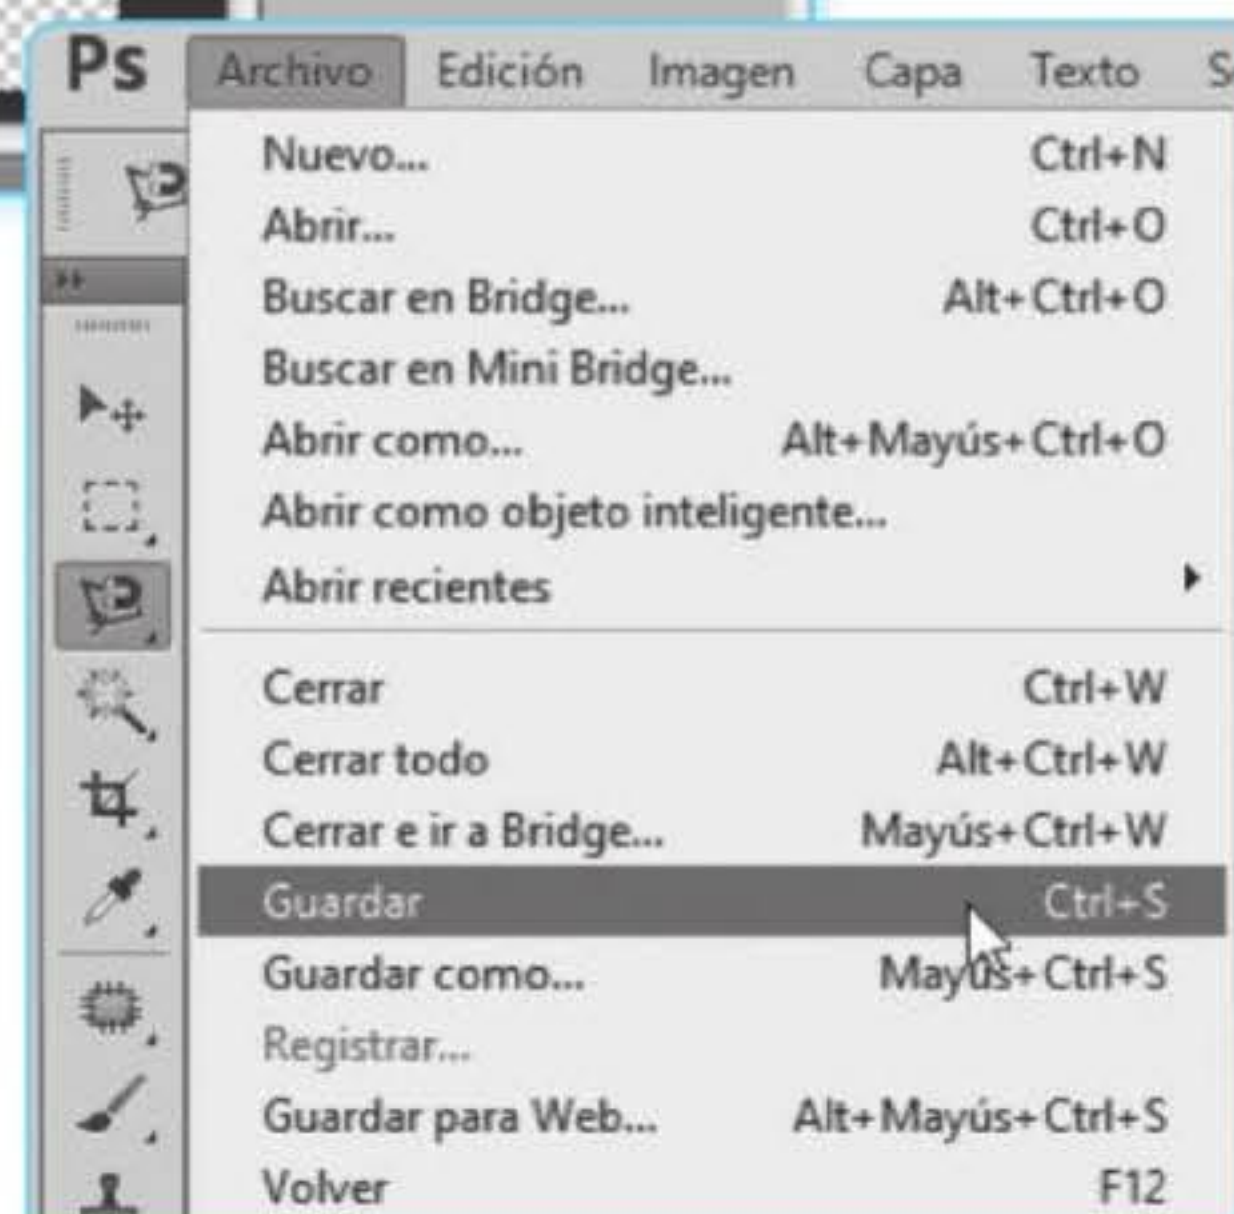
Ps Archivo Edición Imagen Capa Texto S

Nuevo... Ctrl+N
Abrir... Ctrl+O
Buscar en Bridge... Alt+Ctrl+O
Buscar en Mini Bridge...
Abrir como... Alt+Mayús+Ctrl+O
Abrir como objeto inteligente...
Abrir recientes

Cerrar Ctrl+W
Cerrar todo Alt+Ctrl+W
Cerrar e ir a Bridge... Mayús+Ctrl+W
Guardar Ctrl+S
Guardar como... Mayús+Ctrl+S
Registrar...
Guardar para Web... Alt+Mayús+Ctrl+S
Volver F12